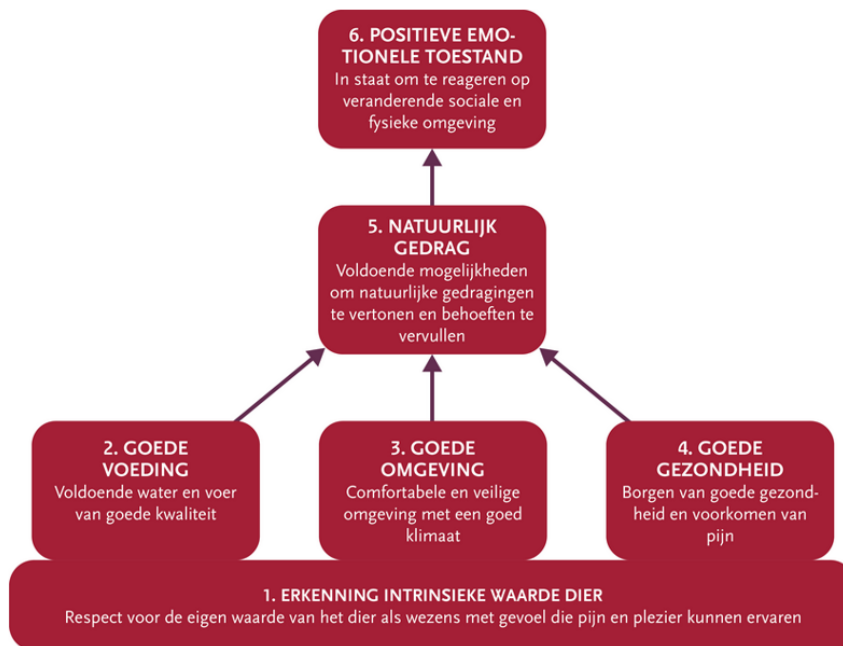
6. POSITIEVE EMOTIONELE TOESTAND
In staat om te reageren op veranderende sociale en fysieke omgeving

5. NATUURLIJK GEDRAG
Voldoende mogelijkheden om natuurlijke gedragingen te vertonen en behoeften te vervullen

2. GOEDE VOEDING
Voldoende water en voer van goede kwaliteit

3. GOEDE OMGEVING
Comfortabele en veilige omgeving met een goed klimaat

4. GOEDE GEZONDHEID
Borgen van goede gezondheid en voorkomen van pijn

1. ERKENNING INTRINSIEKE WAARDE DIER
Respect voor de eigen waarde van het dier als wezens met gevoel die pijn en plezier kunnen ervaren